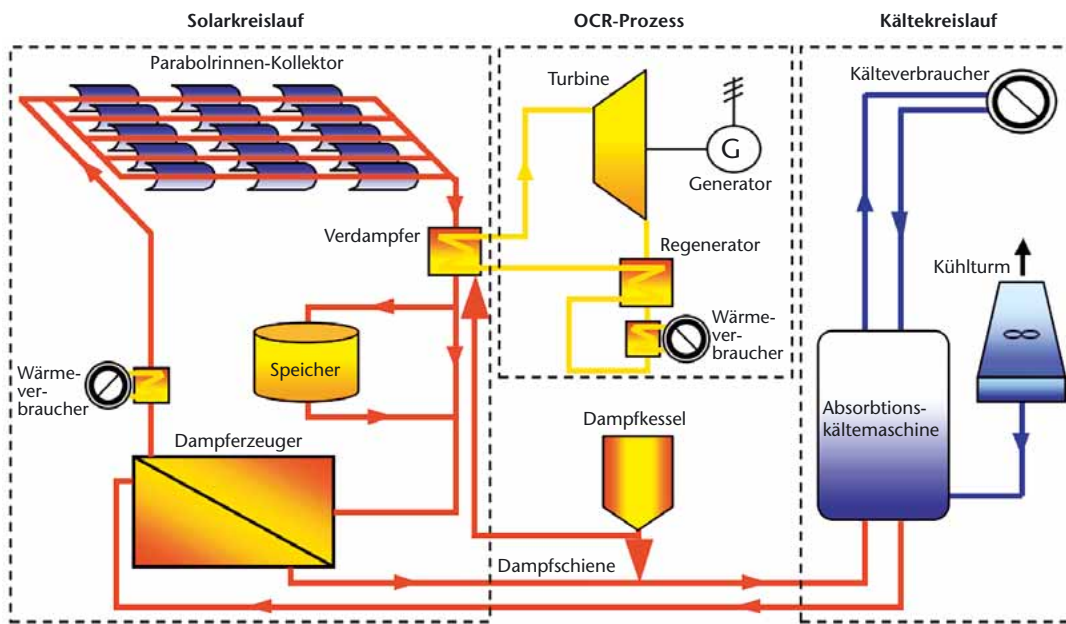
Solarkreislauf

OCR-Prozess

Kältekreislauf

Parabolrinnen-Kollektor

Turbine

G

Generator

Kälteverbraucher

Verdampfer

Regenerator

Kühlturm

Wärmeverbraucher

Speicher

Wärmeverbraucher

Dampfkessel

Absorbtionskältemaschine

Dampferzeuger

Dampfschiene